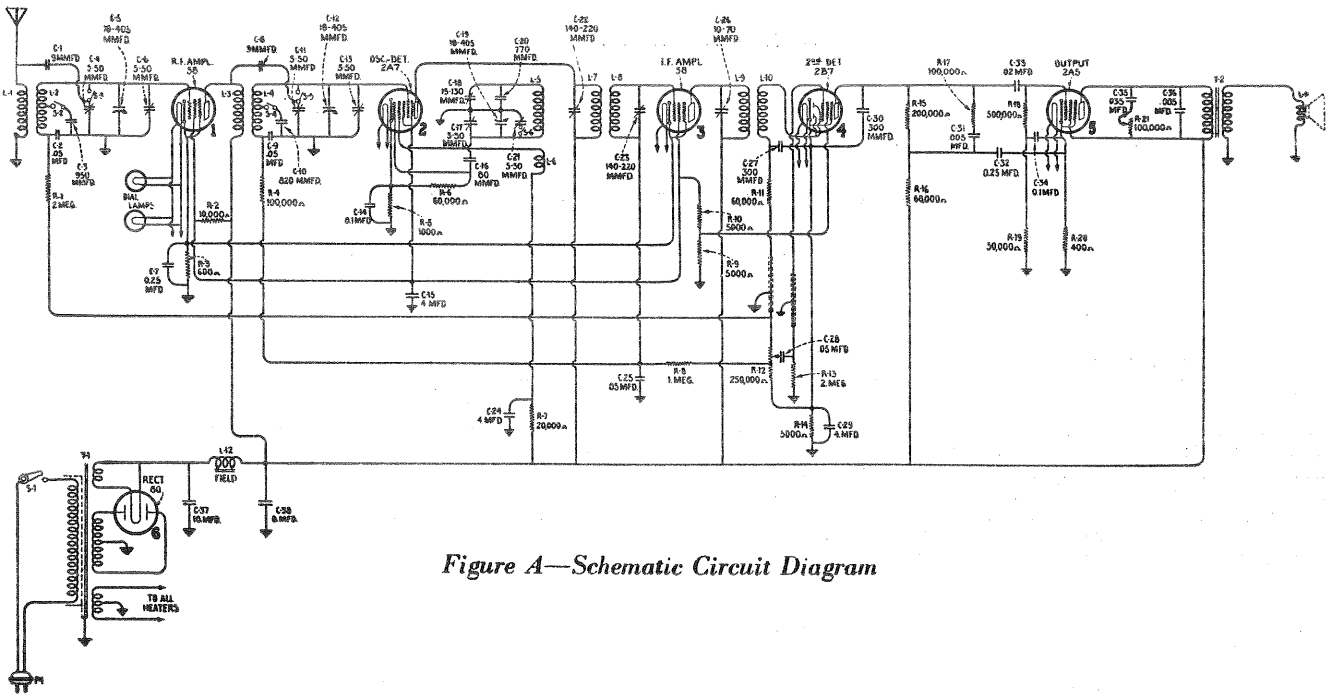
L-1
C-1 3 MMFD
C-5 18-405 MMFD.
C-4 5-50 MMFD
C-6 5-50 MMFD
L-2
C-2 .05 MFD
C-3 950 MMFD
R-1 2 MEG.
R.F. AMPL. 58
1
L-3
C-8 3 MMFD.
L-4
C-11 5-50 MMFD
C-12 18-405 MMFD
C-13 5-50 MMFD
C-9 .05 MFD
C-10 820 MMFD.
R-4 100,000 Ω
DIAL LAMPS
R-2 10,000 Ω
R-3 600 Ω
C-7 0.25 MFD
OSC.-DET. 2A7
2
C-19 18-405 MMFD.
C-20 770 MMFD.
C-18 15-130 MMFD.
C-17 5-50 MMFD
C-16 80 MMFD
C-21 5-50 MMFD
L-5
L-6
C-22 140-220 MMFD
L-7
C-14 0.1 MFD
R-6 60,000 Ω
R-5 1000 Ω
C-15 4 MFD
L-8
I.F. AMPL. 58
3
C-23 140-220 MMFD
C-26 10-70 MMFD
L-9
L-10
2nd DET 2B7
4
C-30 300 MMFD
C-27 300 MMFD
R-11 60,000 Ω
R-10 5000 Ω
R-9 5000 Ω
C-28 .05 MFD
R-12 250,000 Ω
R-13 2 MEG
R-8 1 MEG.
C-25 .05 MFD.
C-24 4 MFD
R-7 20,000 Ω
R-14 5000 Ω
C-29 4 MFD
R-17 100,000 Ω
C-33 .02 MFD
OUTPUT 2A5
5
R-15 200,000 Ω
C-31 .005 MFD.
R-18 500,000 Ω
C-32 0.25 MFD.
C-34 0.1 MFD
C-35 .035 MFD
R-21 100,000 Ω
C-36 .005 MFD.
T-2
L-11
R-16 60,000 Ω
R-19 50,000 Ω
R-20 400 Ω
S-1
T-1
RECT 80
6
L-12 FIELD
C-37 10 MFD.
C-38 8 MFD.
TO ALL HEATERS
P-1

Figure A—Schematic Circuit Diagram